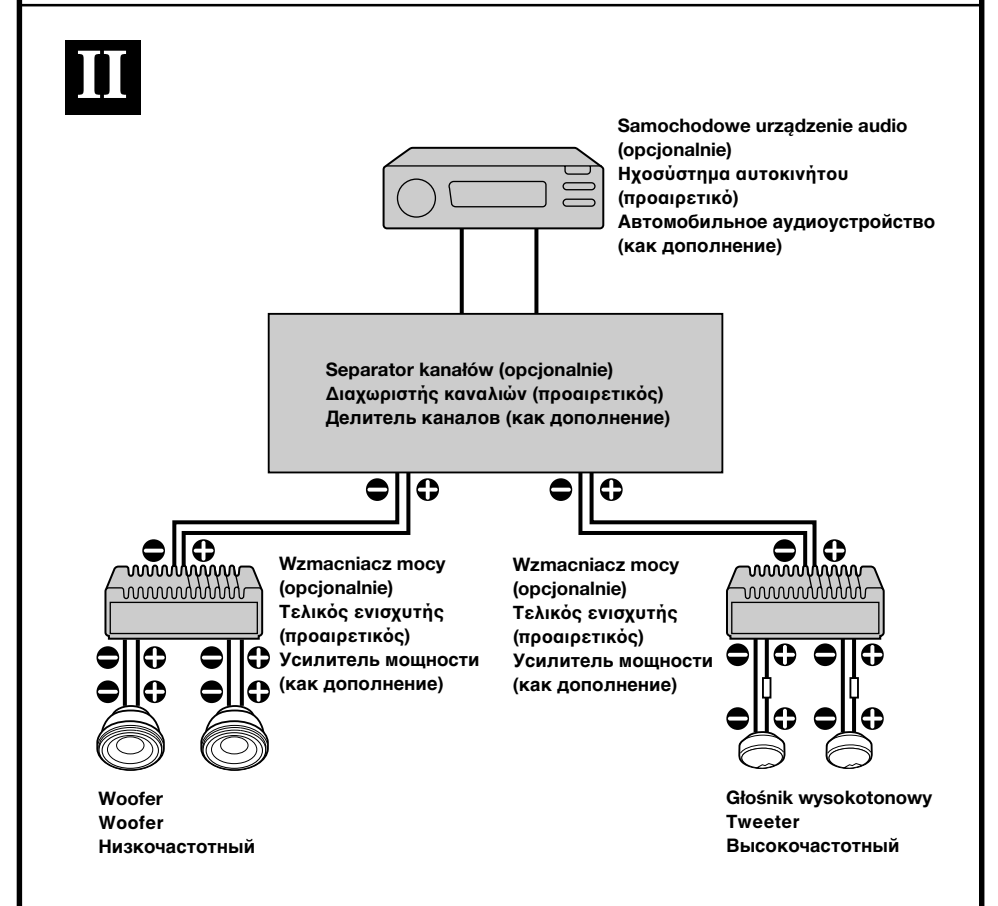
II

Samochodowe urządzenie audio (opcjonalnie)
Ηχοσύστημα αυτοκινήτου (προαιρετικό)
Автомобильное аудиоустройство (как дополнение)

Separator kanałów (opcjonalnie)
Διαχωριστής καναλιών (προαιρετικός)
Делитель каналов (как дополнение)

Wzmacniacz mocy (opcjonalnie)
Τελικός ενισχυτής (προαιρετικός)
Усилитель мощности (как дополнение)

Wzmacniacz mocy (opcjonalnie)
Τελικός ενισχυτής (προαιρετικός)
Усилитель мощности (как дополнение)

Woofer
Woofer
Низкочастотный

Głośnik wysokotonowy
Tweeter
Высокочастотный